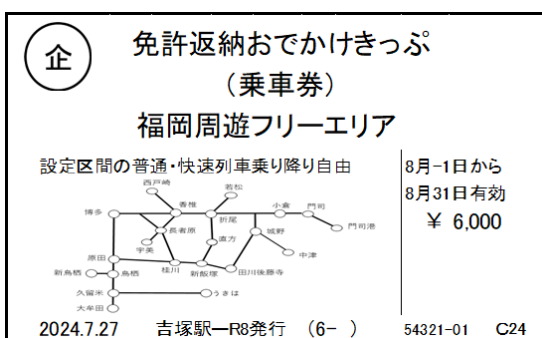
企

免許返納おでかけきっぷ

（乗車券）

福岡周遊フリーエリア

設定区間の普通・快速列車乗り降り自由

西戸崎
香椎
若松
小倉
門司
門司港
博多
折尾
長者原
城野
宇美
直方
中津
原田
桂川
新飯塚
田川後藤寺
新鳥栖
鳥栖
久留米
うきは
大牟田

8月-1日から
8月31日有効
￥ 6,000

2024.7.27　吉塚駅ーR8発行　(6-　)　54321-01　C24